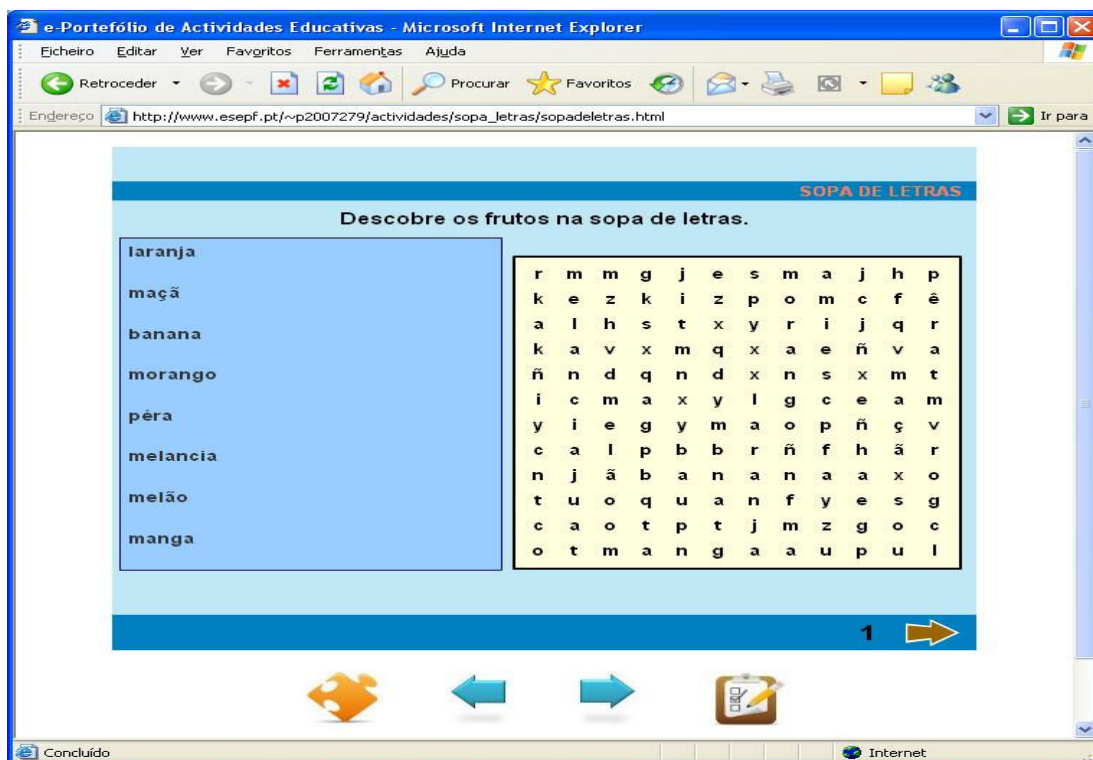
e-Portefólio de Actividades Educativas - Microsoft Internet Explorer

Ficheiro Editar Ver Favoritos Ferramentas Ajuda

Retroceder Procurar Favoritos

Endereço http://www.esepf.pt/~p2007279/actividades/sopa_letras/sopadeletras.html Ir para

SOPA DE LETRAS

Descobre os frutos na sopa de letras.

laranja
maçã
banana
morango
pêra
melancia
melão
manga

| | | | | | | | | | | | |
|---|---|---|---|---|---|---|---|---|---|---|---|
| r | m | m | g | j | e | s | m | a | j | h | p |
| k | e | z | k | i | z | p | o | m | c | f | ê |
| a | l | h | s | t | x | y | r | i | j | q | r |
| k | a | v | x | m | q | x | a | e | ñ | v | a |
| ñ | n | d | q | n | d | x | n | s | x | m | t |
| i | c | m | a | x | y | l | g | c | e | a | m |
| y | i | e | g | y | m | a | o | p | ñ | ç | v |
| c | a | l | p | b | b | r | ñ | f | h | ã | r |
| n | j | ã | b | a | n | a | n | a | a | x | o |
| t | u | o | q | u | a | n | f | y | e | s | g |
| c | a | o | t | p | t | j | m | z | g | o | c |
| o | t | m | a | n | g | a | a | u | p | u | l |

1

Concluído Internet